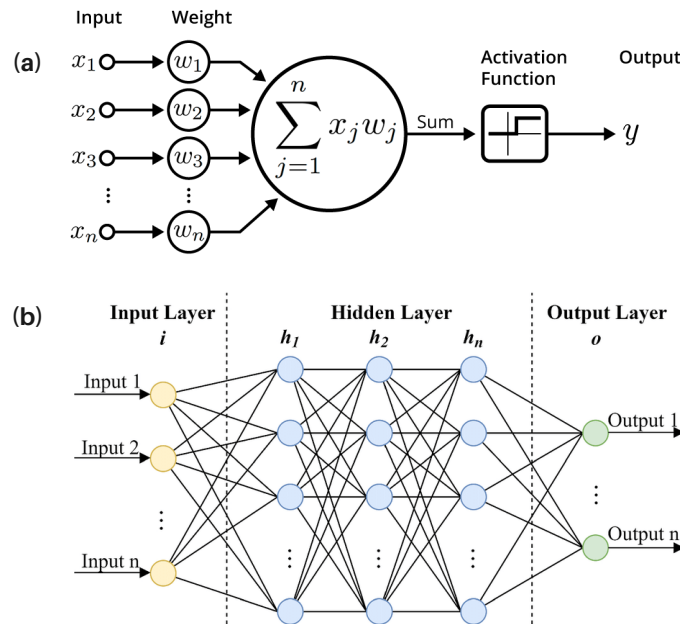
Input Weight

(a)

$x_1$ $w_1$

$x_2$ $w_2$

$x_3$ $w_3$

⋮ ⋮

$x_n$ $w_n$

$\sum_{j=1}^{n} x_j w_j$

Sum

Activation Function

Output

$y$

(b)

Input Layer
i

Hidden Layer
$h_1$ $h_2$ $h_n$

Output Layer
o

Input 1

Input 2

⋮

Input n

Output 1

⋮

Output n